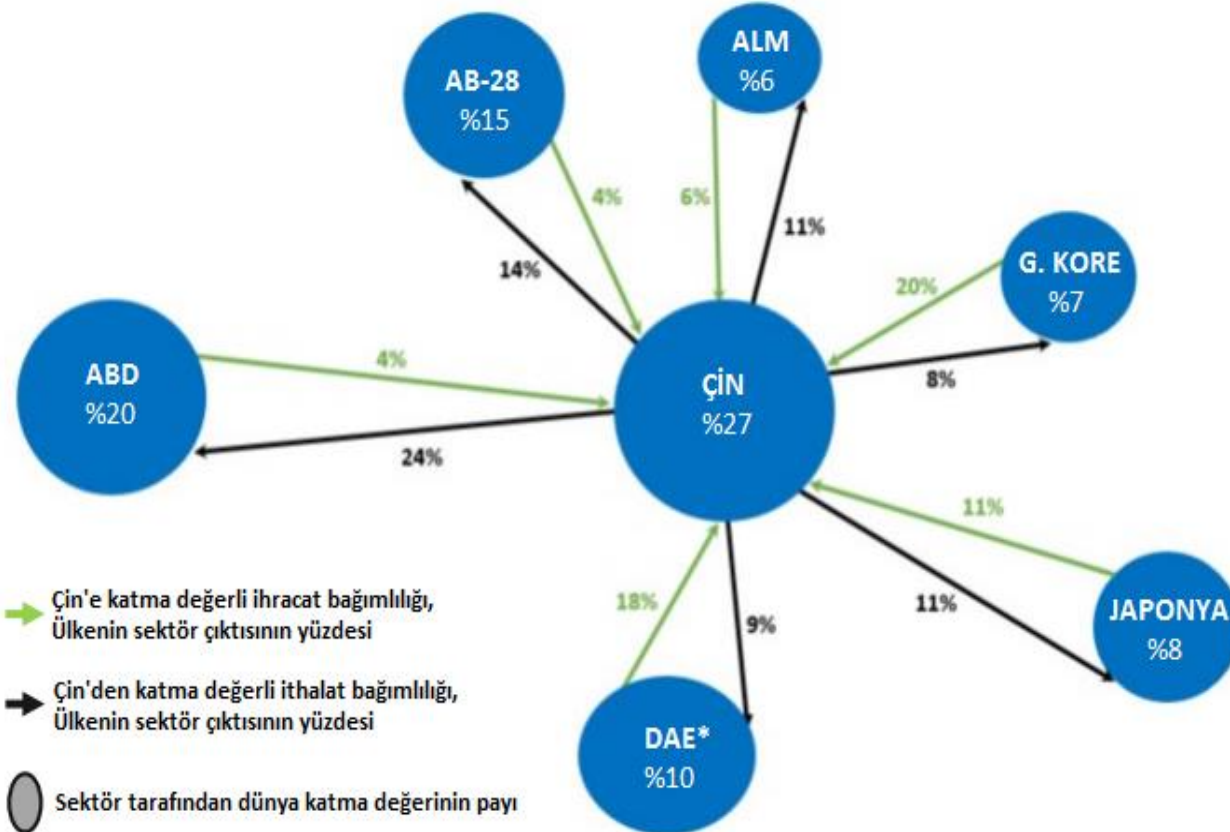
AB-28
%15

ALM
%6

4%

6%

11%

G. KORE
%7

14%

20%

ABD
%20

4%

ÇİN
%27

8%

24%

11%

18%

9%

11%

JAPONYA
%8

DAE*
%10

Çin'e katma değerli ihracat bağımlılığı, Ülkenin sektör çıktısının yüzdesi

Çin'den katma değerli ithalat bağımlılığı, Ülkenin sektör çıktısının yüzdesi

Sektör tarafından dünya katma değerinin payı